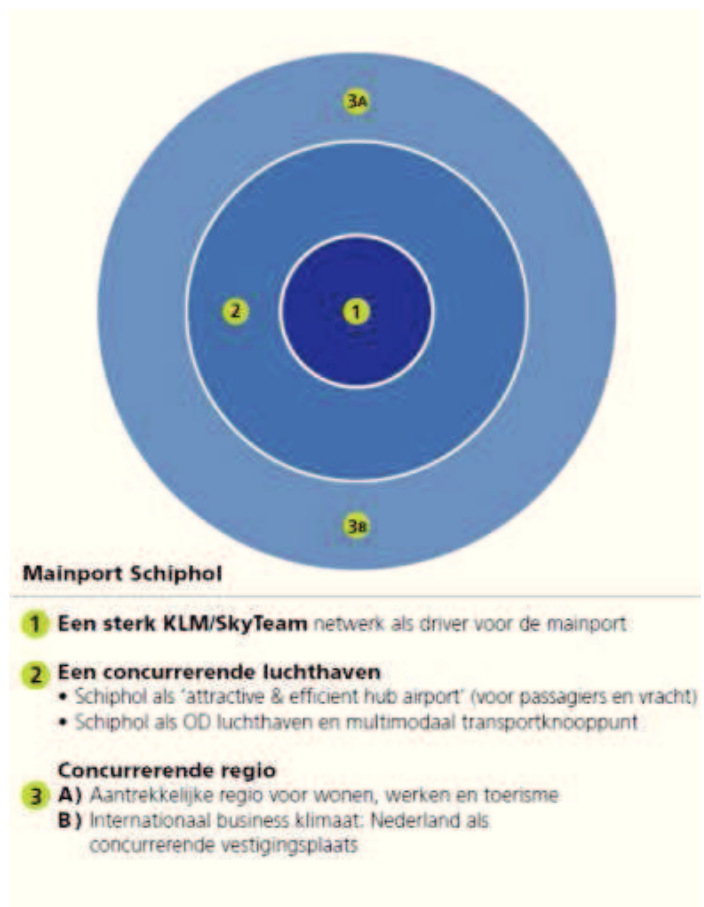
3A

2

1

3B

Mainport Schiphol

1 Een sterk KLM/SkyTeam netwerk als driver voor de mainport

2 Een concurrerende luchthaven
• Schiphol als 'attractive & efficient hub airport' (voor passagiers en vracht)
• Schiphol als OD luchthaven en multimodaal transportknooppunt

Concurrerende regio
3 A) Aantrekkelijke regio voor wonen, werken en toerisme
B) Internationaal business klimaat: Nederland als concurrerende vestigingsplaats